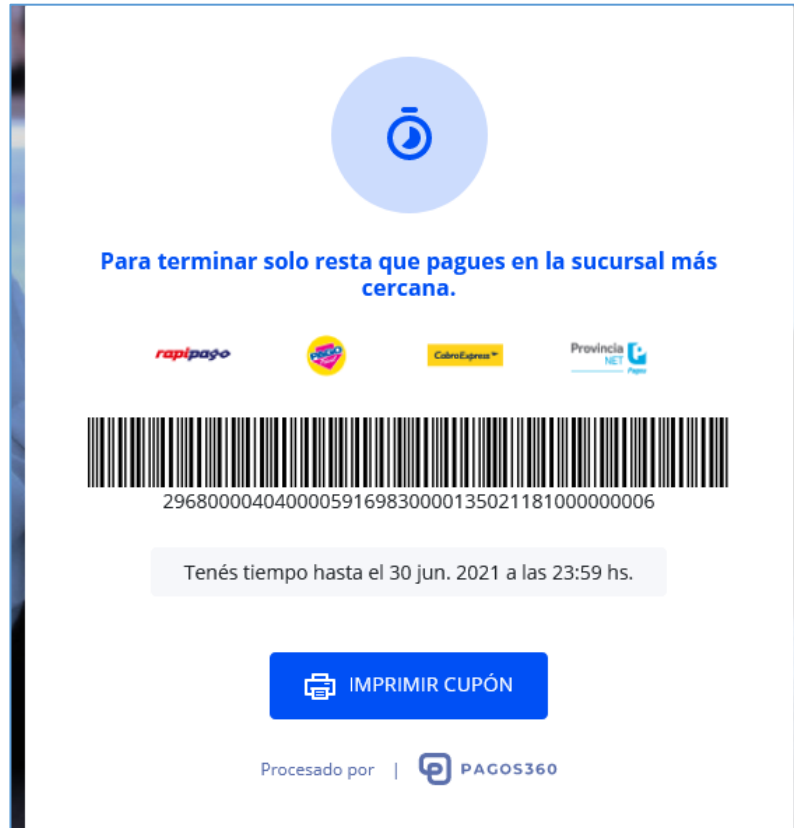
Para terminar solo resta que pagues en la sucursal más cercana.

rapipago

PAGO FÁCIL

CobroExpress

Provincia NET Pagos

2968000040400005916983000013502118100000000 6

Tenés tiempo hasta el 30 jun. 2021 a las 23:59 hs.

IMPRIMIR CUPÓN

Procesado por | PAGOS360